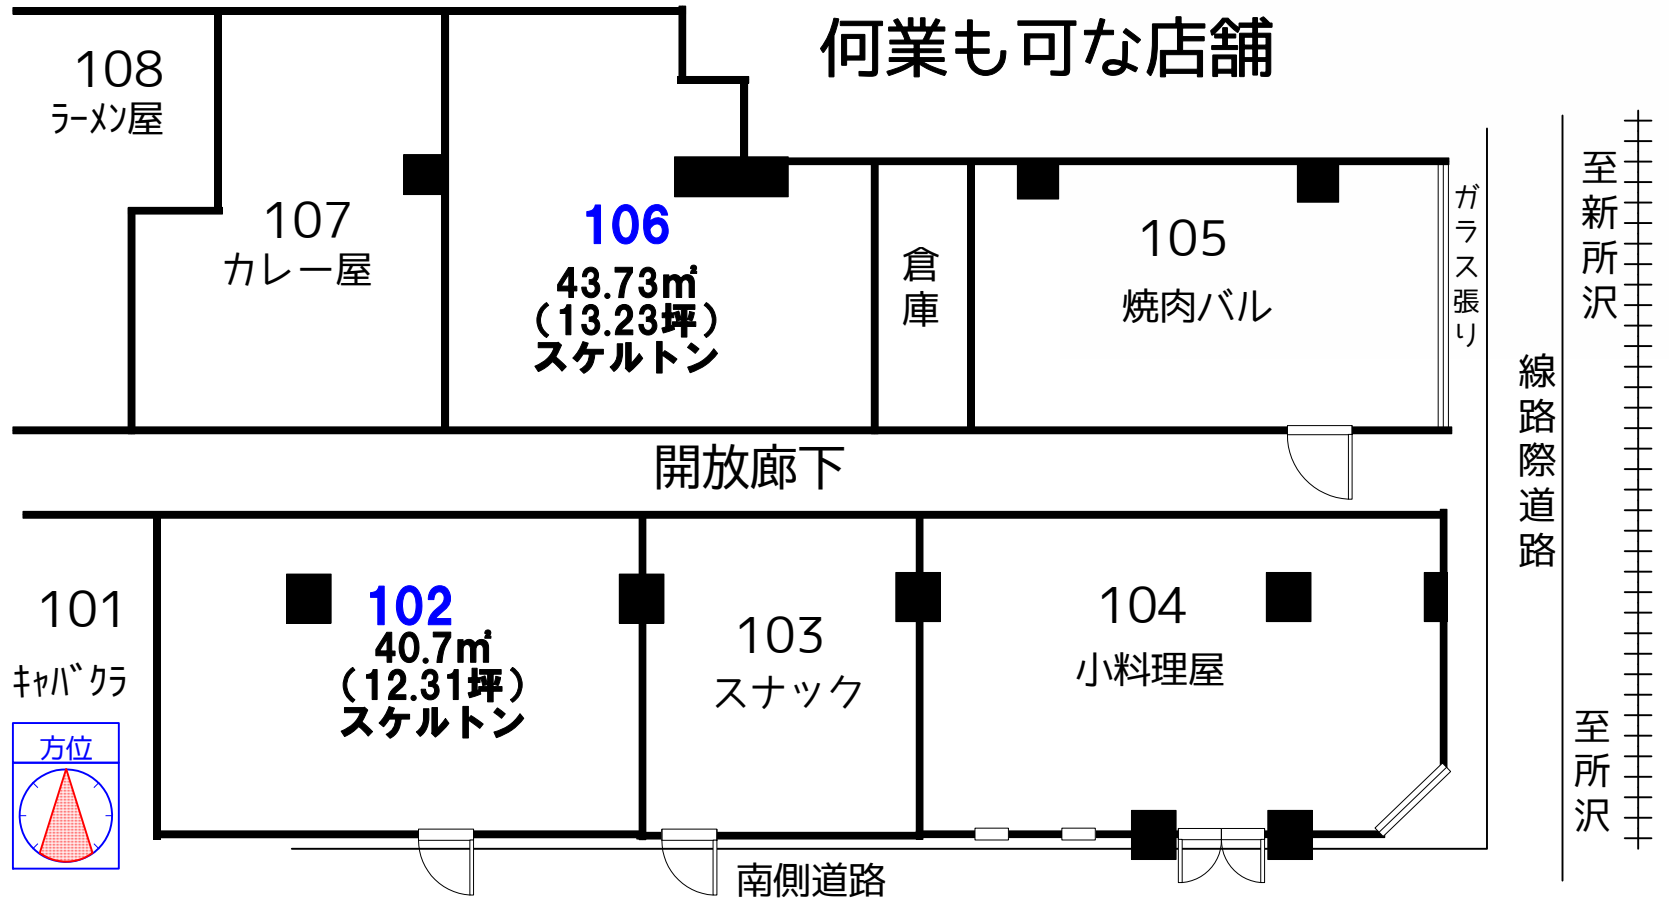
何業も可な店舗

108
ラーメン屋

107
カレー屋

106
43.73㎡
（13.23坪）
スケルトン

倉庫

105
焼肉バル

ガラス張り

至新所沢

線路際道路

開放廊下

101
キャバクラ

方位

102
40.7㎡
（12.31坪）
スケルトン

103
スナック

104
小料理屋

至所沢

南側道路